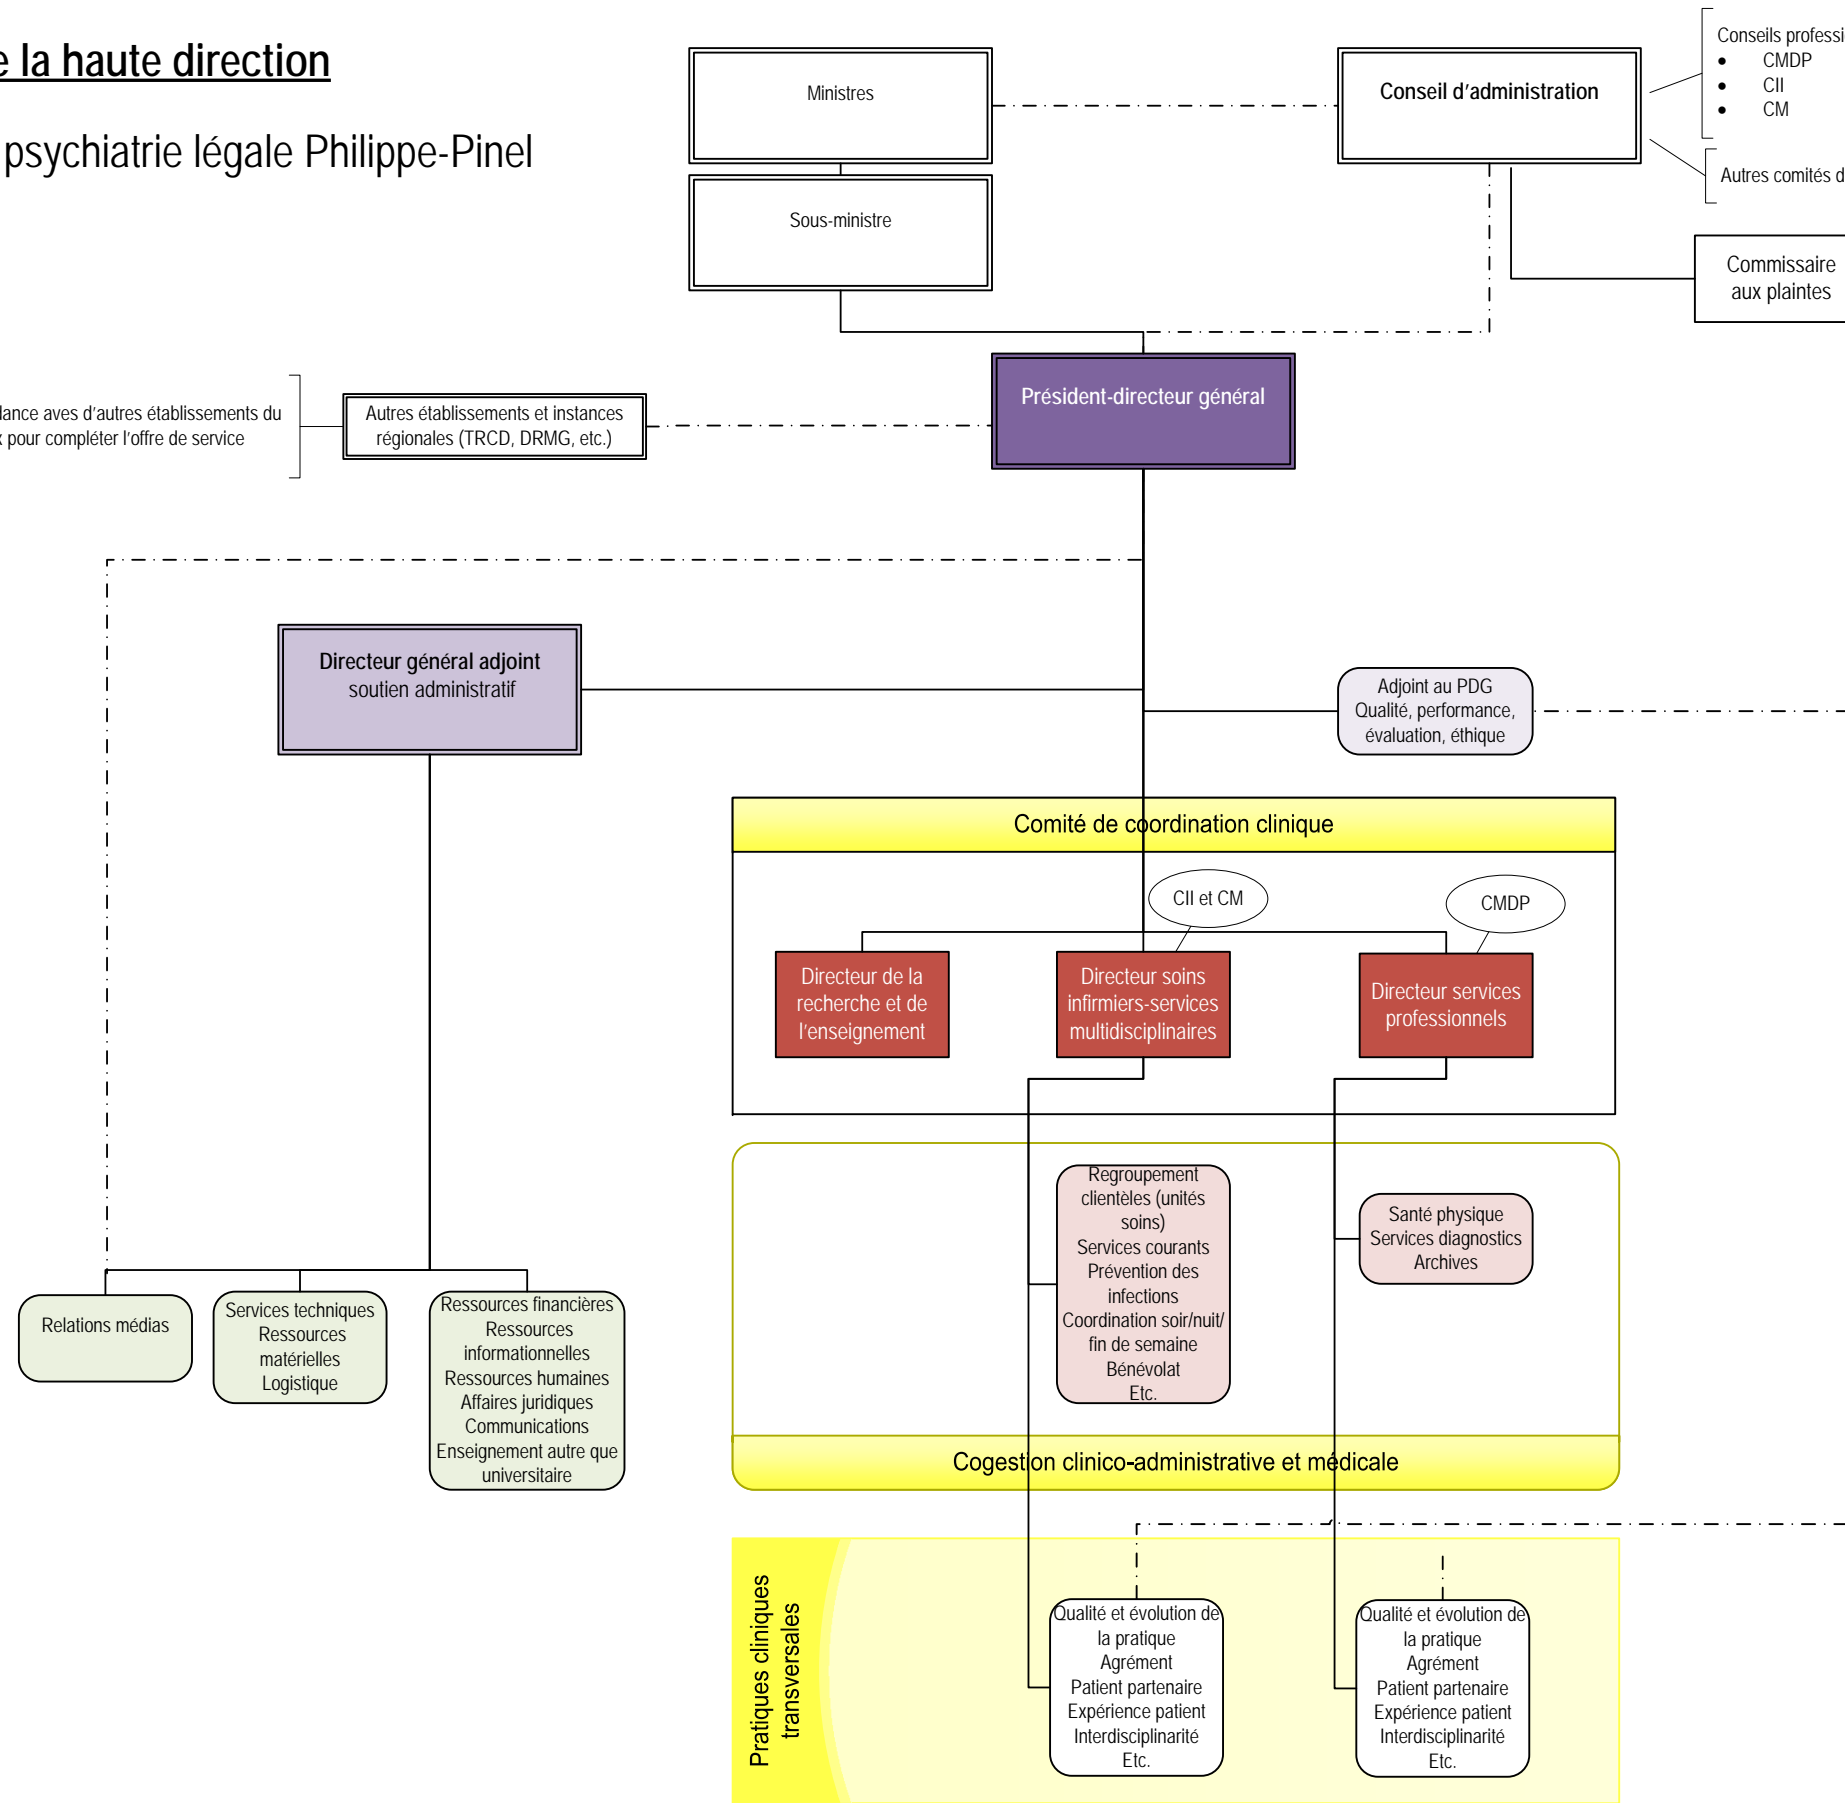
e la haute direction

psychiatrie légale Philippe-Pinel

Ministres

Sous-ministre

Conseil d'administration

Conseils professi
• CMDP
• CII
• CM

Autres comités d

Commissaire aux plaintes

lance aves d'autres établissements du
pour compléter l'offre de service

Autres établissements et instances régionales (TRCD, DRMG, etc.)

Président-directeur général

Directeur général adjoint
soutien administratif

Adjoint au PDG
Qualité, performance, évaluation, éthique

Comité de coordination clinique

CII et CM

CMDP

Directeur de la recherche et de l'enseignement

Directeur soins infirmiers-services multidisciplinaires

Directeur services professionnels

Regroupement clientèles (unités soins)
Services courants
Prévention des infections
Coordination soir/nuit/ fin de semaine
Bénévolat
Etc.

Santé physique
Services diagnostics
Archives

Cogestion clinico-administrative et médicale

Relations médias

Services techniques
Ressources matérielles
Logistique

Ressources financières
Ressources informationnelles
Ressources humaines
Affaires juridiques
Communications
Enseignement autre que universitaire

Pratiques cliniques transversales

Qualité et évolution de la pratique
Agrément
Patient partenaire
Expérience patient
Interdisciplinarité
Etc.

Qualité et évolution de la pratique
Agrément
Patient partenaire
Expérience patient
Interdisciplinarité
Etc.